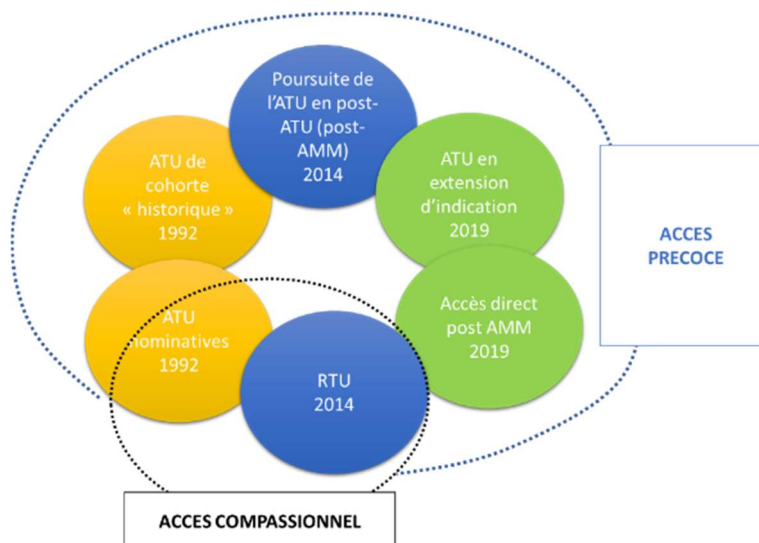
Poursuite de l'ATU en post-ATU (post-AMM) 2014

ATU de cohorte « historique » 1992

ATU en extension d'indication 2019

ACCES PRECOCE

ATU nominatives 1992

Accès direct post AMM 2019

RTU 2014

ACCES COMPASSIONNEL